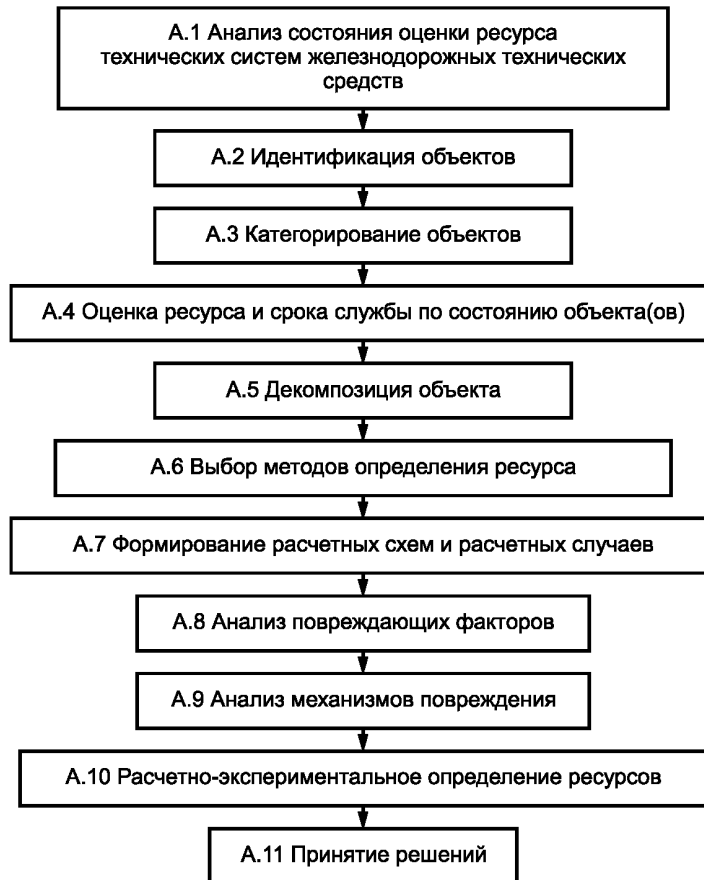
A.1 Анализ состояния оценки ресурса технических систем железнодорожных технических средств

A.2 Идентификация объектов

A.3 Категорирование объектов

A.4 Оценка ресурса и срока службы по состоянию объекта(ов)

A.5 Декомпозиция объекта

A.6 Выбор методов определения ресурса

A.7 Формирование расчетных схем и расчетных случаев

A.8 Анализ повреждающих факторов

A.9 Анализ механизмов повреждения

A.10 Расчетно-экспериментальное определение ресурсов

A.11 Принятие решений